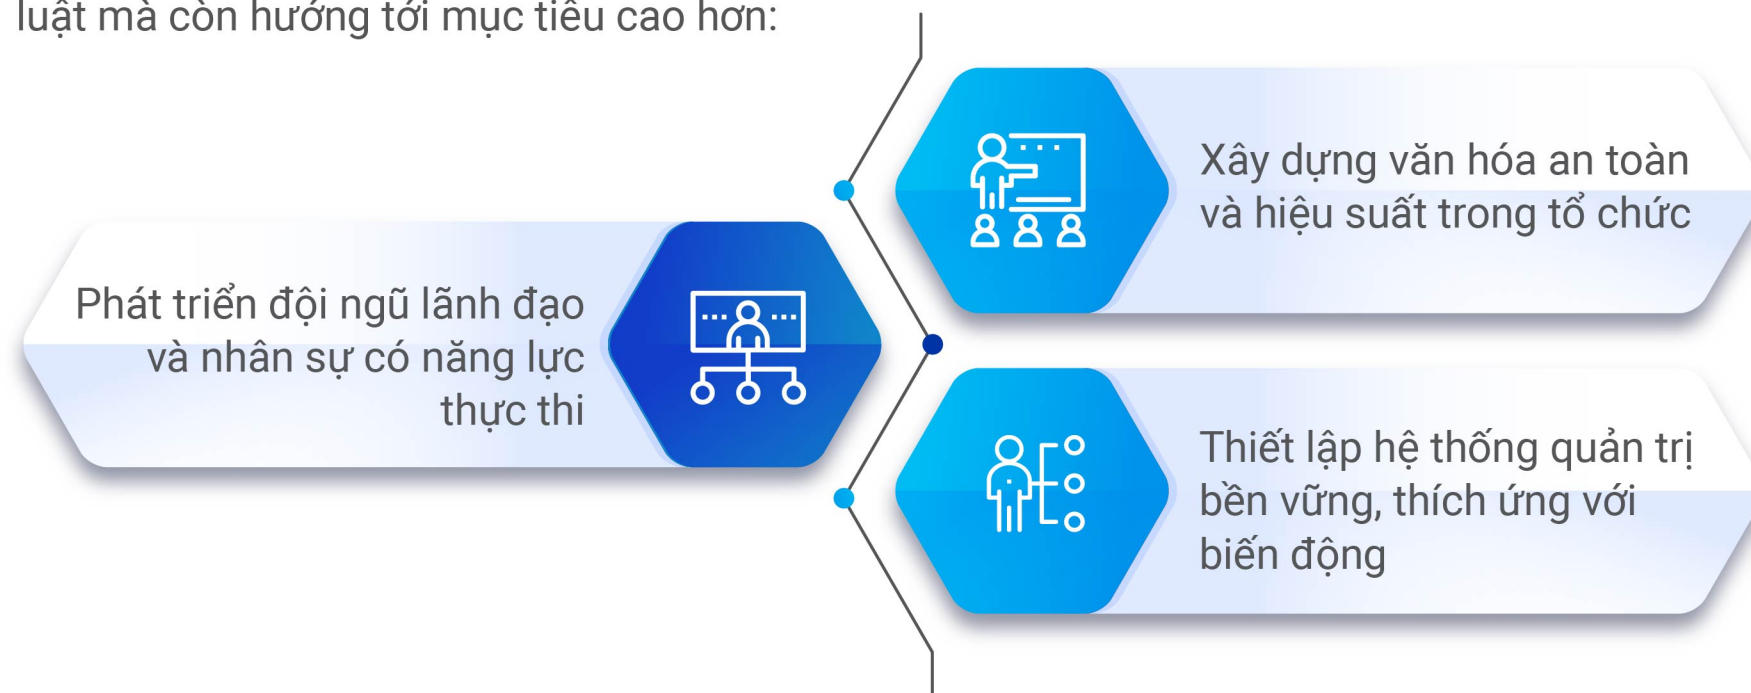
luật mà còn hướng tới mục tiêu cao hơn:

Xây dựng văn hóa an toàn và hiệu suất trong tổ chức

Phát triển đội ngũ lãnh đạo và nhân sự có năng lực thực thi

Thiết lập hệ thống quản trị bền vững, thích ứng với biến động